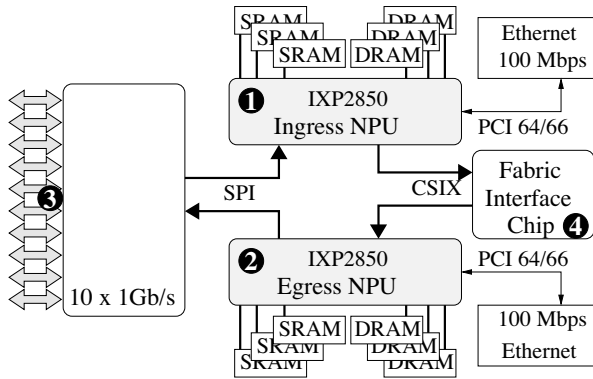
SRAM
SRAM
SRAM
DRAM
DRAM
DRAM
Ethernet
100 Mbps
❶ IXP2850
Ingress NPU
PCI 64/66
Fabric Interface Chip ❹
CSIX
SPI
❸
❷ IXP2850
Egress NPU
PCI 64/66
10 x 1Gb/s
SRAM
SRAM
SRAM
DRAM
DRAM
DRAM
100 Mbps
Ethernet